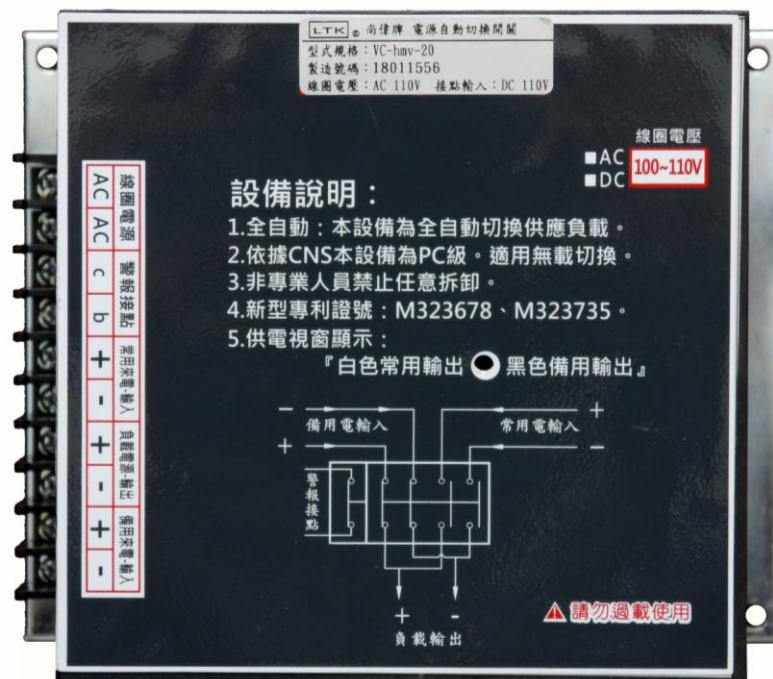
LTK® 尚偉牌 電源自動切換開關
型式規格：VC-hmv-20
製造號碼：18011556
線圈電壓：AC 110V 接點輸入：DC 110V

線圈電壓
■AC
■DC 100~110V

| 線圈電源 | | 警報接點 | | 常用來電輸入 | | 負載電源輸出 | | 備用來電輸入 | |
|---|---|---|---|---|---|---|---|---|---|
| AC | AC | c | b | + | - | + | - | + | - |

設備說明：
1.全自動：本設備為全自動切換供應負載。
2.依據CNS本設備為PC級。適用無載切換。
3.非專業人員禁止任意拆卸。
4.新型專利證號：M323678、M323735。
5.供電視窗顯示：
『白色常用輸出 黑色備用輸出』

－ 備用電輸入
＋
常用電輸入 ＋
－
警報接點
＋ －
負載輸出

▲請勿過載使用